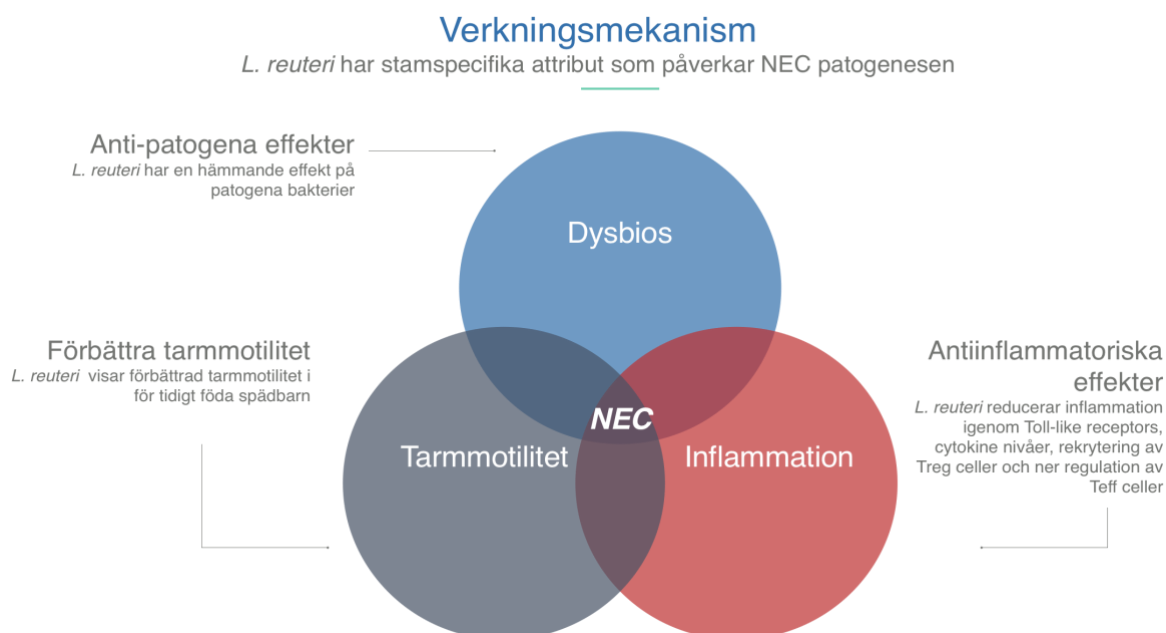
Verkningsmekanism

L. reuteri har stamspecifika attribut som påverkar NEC patogenesen

Anti-patogena effekter

L. reuteri har en hämmande effekt på patogena bakterier

Dysbios

Förbättra tarmmotilitet

L. reuteri visar förbättrad tarmmotilitet i för tidigt föda spädbarn

Antiinflammatoriska effekter

L. reuteri reducerar inflammation igenom Toll-like receptors, cytokine nivåer, rekrytering av Treg celler och ner regulation av Teff celler

NEC

Tarmmotilitet

Inflammation